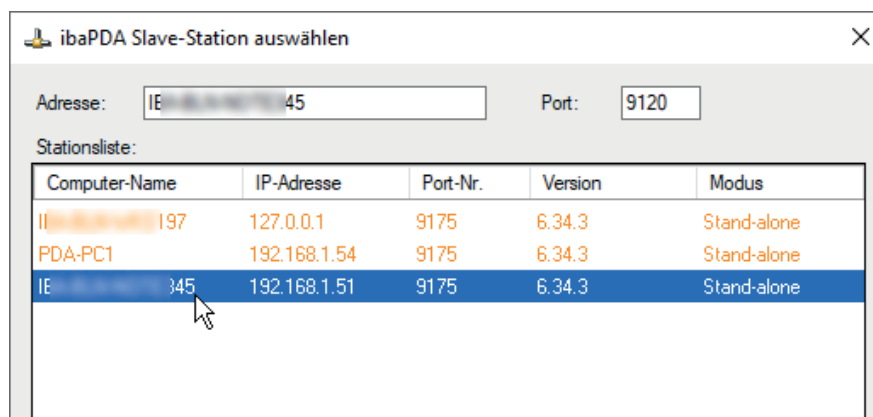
ibaPDA Slave-Station auswählen

Adresse: IB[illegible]45

Port: 9120

Stationsliste:

| Computer-Name | IP-Adresse | Port-Nr. | Version | Modus |
|---|---|---|---|---|
| I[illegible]197 | 127.0.0.1 | 9175 | 6.34.3 | Stand-alone |
| PDA-PC1 | 192.168.1.54 | 9175 | 6.34.3 | Stand-alone |
| IB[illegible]345 | 192.168.1.51 | 9175 | 6.34.3 | Stand-alone |